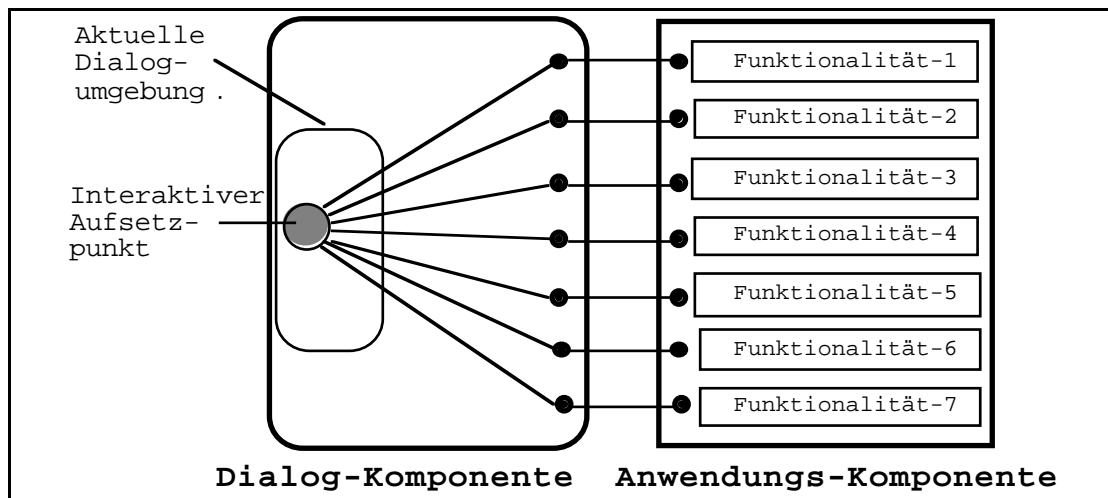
Aktuelle Dialogumgebung .

Interaktiver Aufsetzpunkt

Funktionalität-1
Funktionalität-2
Funktionalität-3
Funktionalität-4
Funktionalität-5
Funktionalität-6
Funktionalität-7

Dialog-Komponente

Anwendungs-Komponente